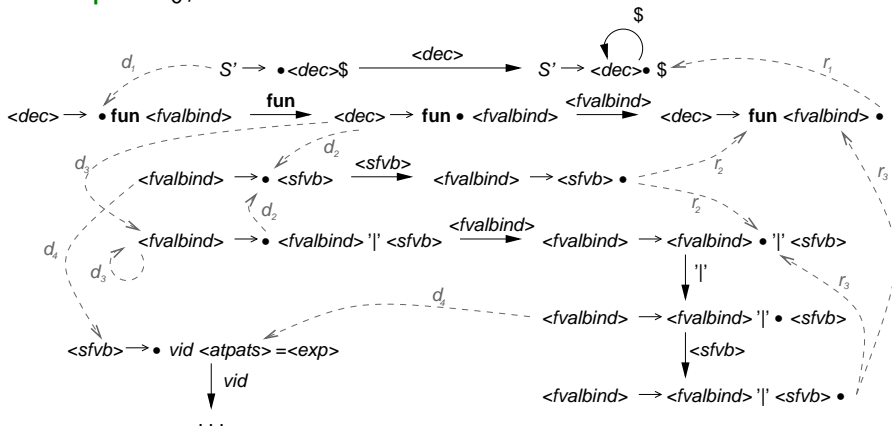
$

$d_1$ S' → • <dec>$ <dec> S' → <dec> • $ $r_1$

<dec> → • fun <fvalbind> fun <dec> → fun • <fvalbind> <fvalbind> <dec> → fun <fvalbind> •

$d_3$ $d_2$ <fvalbind> → • <sfvb> <sfvb> <fvalbind> → <sfvb> • $r_2$ $r_3$

$d_2$ <fvalbind> → • <fvalbind> '|' <sfvb> <fvalbind> <fvalbind> → <fvalbind> • '|' <sfvb> $r_2$

$d_4$ $d_3$ '|' $r_3$

$d_4$ <fvalbind> → <fvalbind> '|' • <sfvb>

<sfvb> → • vid <atpats> =<exp> <sfvb>

vid <fvalbind> → <fvalbind> '|' <sfvb> •

. . .